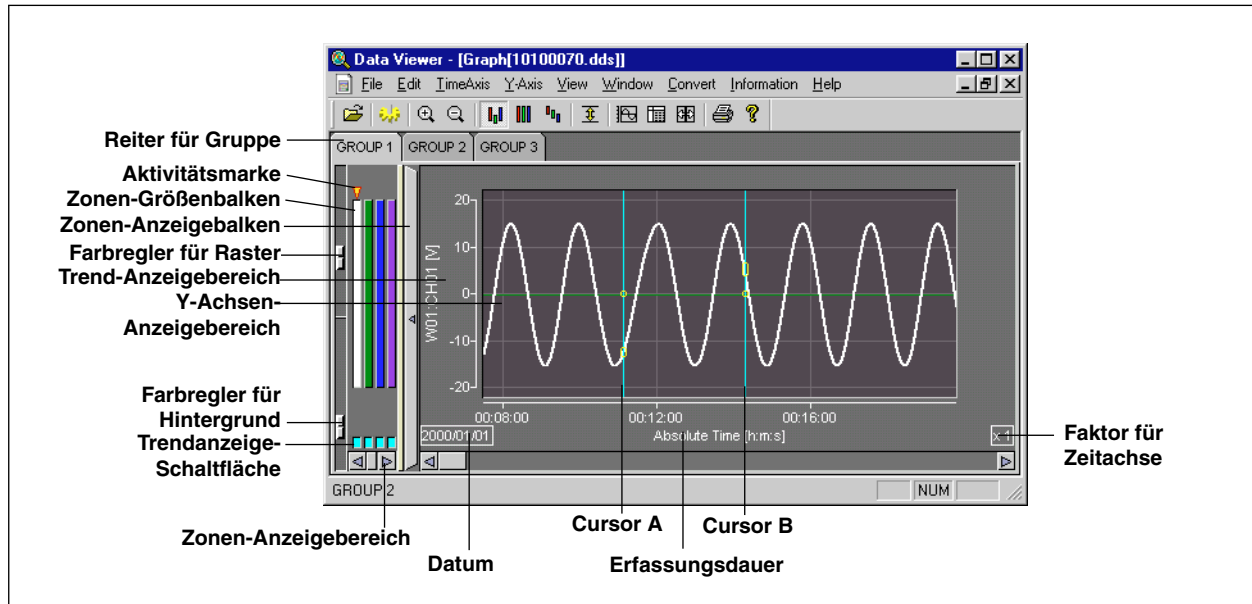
Data Viewer - [Graph[10100070.dds]]

File Edit TimeAxis Y-Axis View Window Convert Information Help

GROUP 1 GROUP 2 GROUP 3

Reiter für Gruppe
Aktivitätsmarke
Zonen-Größenbalken
Zonen-Anzeigebalken
Farbregler für Raster
Trend-Anzeigebereich
Y-Achsen-Anzeigebereich
Farbregler für Hintergrund
Trendanzeige-Schaltfläche

20
10
0
-10
-20
W01:CH01 [V]

00:08:00
00:12:00
00:16:00

2000/01/01
Absolute Time [h:m:s]
x1

Faktor für Zeitachse

GROUP 2
NUM

Zonen-Anzeigebereich
Datum
Cursor A
Cursor B
Erfassungsdauer